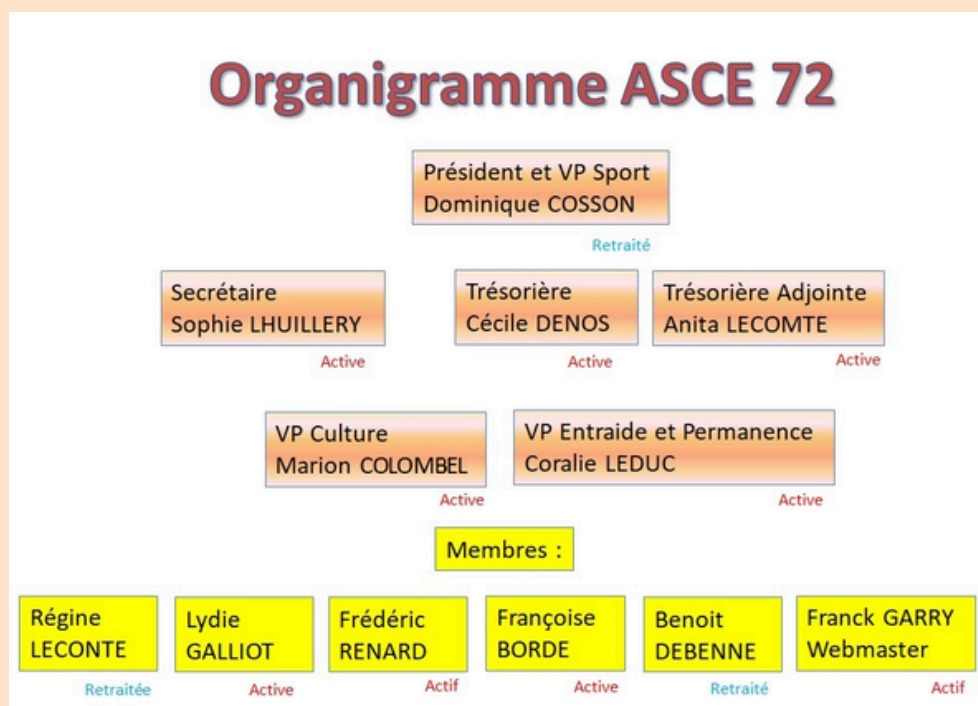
Organigramme ASCE 72

Président et VP Sport
Dominique COSSON
Retraité

Secrétaire
Sophie LHUILLERY
Active

Trésorière
Cécile DENOS
Active

Trésorière Adjointe
Anita LECOMTE
Active

VP Culture
Marion COLOMBEL
Active

VP Entraide et Permanence
Coralie LEDUC
Active

Membres :

Régine LECONTE
Retraitée

Lydie GALLIOT
Active

Frédéric RENARD
Actif

Françoise BORDE
Active

Benoit DEBENNE
Retraité

Franck GARRY
Webmaster
Actif